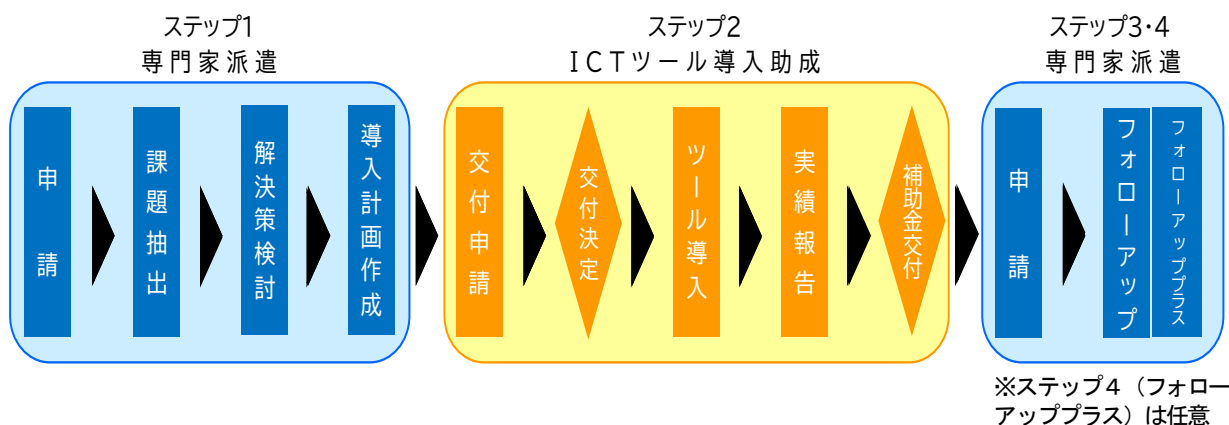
ステップ1
専門家派遣

申請

課題抽出

解決策検討

導入計画作成

ステップ2
ＩＣＴツール導入助成

交付申請

交付決定

ツール導入

実績報告

補助金交付

ステップ3･4
専門家派遣

申請

フォローアップ

フォローアッププラス

※ステップ４（フォローアッププラス）は任意